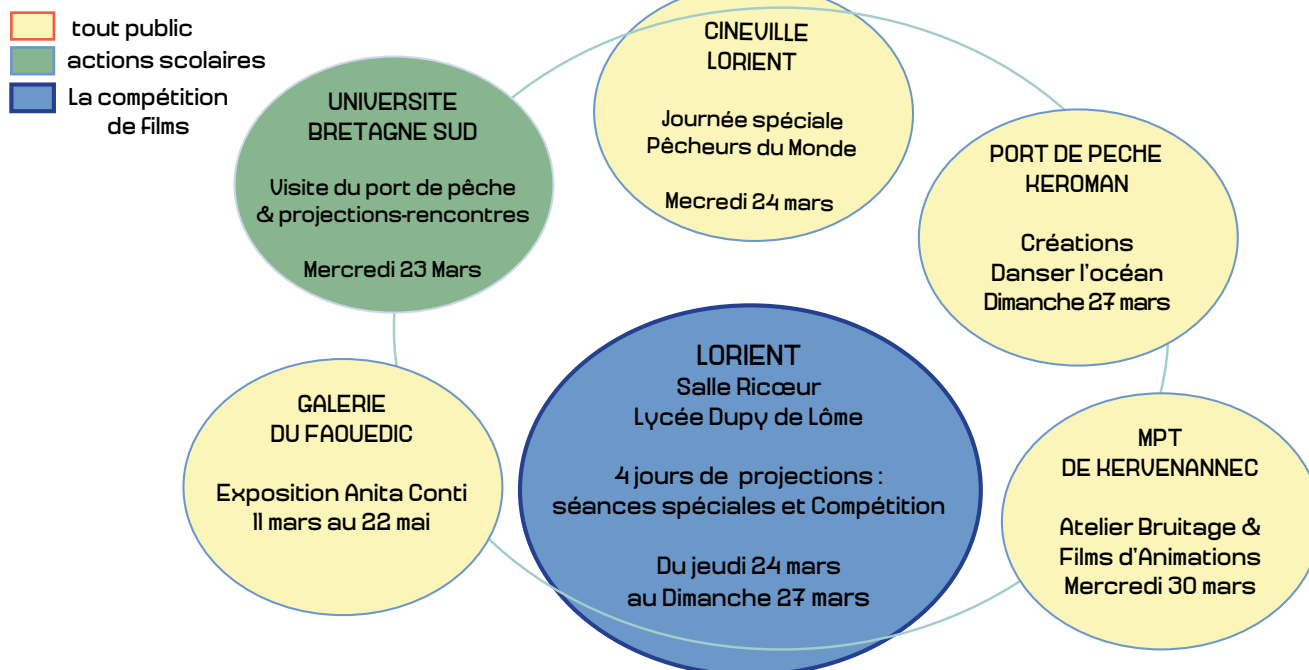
tout public
actions scolaires
La compétition de Films

UNIVERSITE BRETAGNE SUD

Visite du port de pêche & projections-rencontres

Mercredi 23 Mars

CINEVILLE LORIENT

Journée spéciale Pêcheurs du Monde

Mecredi 24 mars

PORT DE PECHE KEROMAN

Créations Danser l'océan Dimanche 27 mars

GALERIE DU FAOUEDIC

Exposition Anita Conti 11 mars au 22 mai

LORIENT
Salle Ricœur
Lycée Dupy de Lôme

4 jours de projections : séances spéciales et Compétition

Du jeudi 24 mars au Dimanche 27 mars

MPT DE KERVENANNEC

Atelier Bruitage & Films d'Animations Mercredi 30 mars